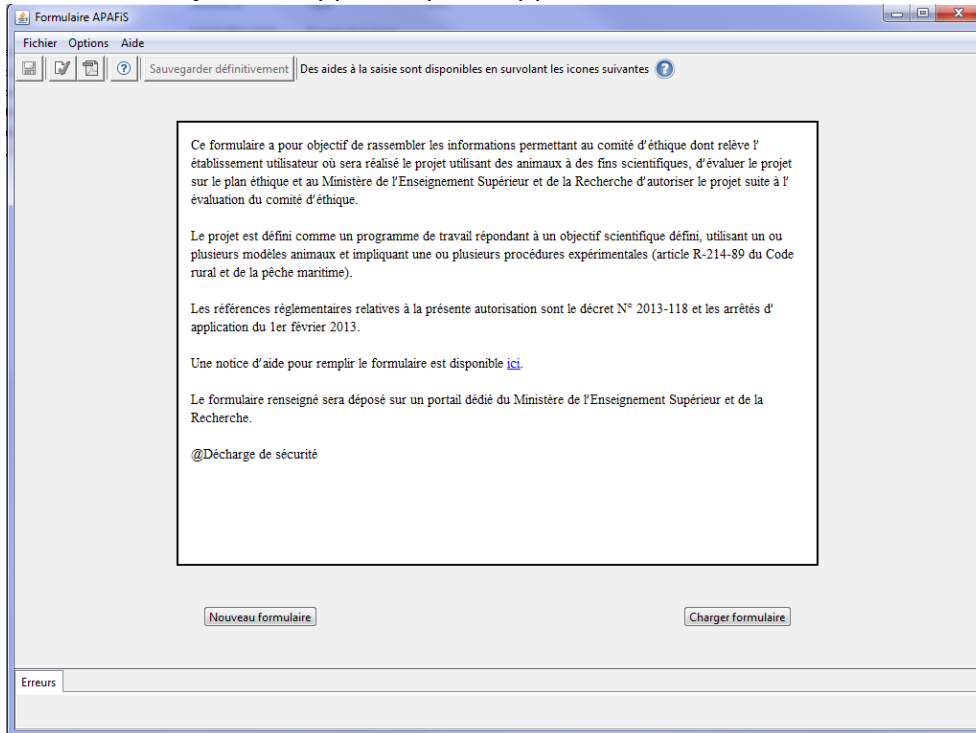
Formulaire APAFiS

Fichier Options Aide

Sauvegarder définitivement Des aides à la saisie sont disponibles en survolant les icones suivantes

Ce formulaire a pour objectif de rassembler les informations permettant au comité d'éthique dont relève l'établissement utilisateur où sera réalisé le projet utilisant des animaux à des fins scientifiques, d'évaluer le projet sur le plan éthique et au Ministère de l'Enseignement Supérieur et de la Recherche d'autoriser le projet suite à l'évaluation du comité d'éthique.

Le projet est défini comme un programme de travail répondant à un objectif scientifique défini, utilisant un ou plusieurs modèles animaux et impliquant une ou plusieurs procédures expérimentales (article R-214-89 du Code rural et de la pêche maritime).

Les références réglementaires relatives à la présente autorisation sont le décret N° 2013-118 et les arrêtés d'application du 1er février 2013.

Une notice d'aide pour remplir le formulaire est disponible ici.

Le formulaire renseigné sera déposé sur un portail dédié du Ministère de l'Enseignement Supérieur et de la Recherche.

@Décharge de sécurité

Nouveau formulaire

Charger formulaire

Erreurs